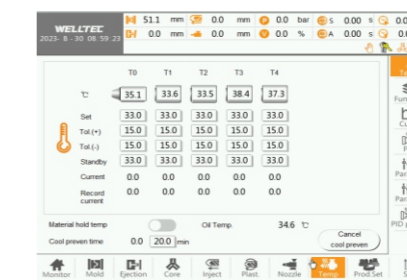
WELLTEC
2023 - 8 - 30 08:59:23

51.1 mm 0.0 mm 0.0 bar S 0.00 s 0.0
0.0 mm 0.0 mm 0.0 % A 0.00 s 0.0

| | T0 | T1 | T2 | T3 | T4 |
|---|---|---|---|---|---|
| ℃ | 35.1 | 33.6 | 33.5 | 38.4 | 37.3 |
| Set | 33.0 | 33.0 | 33.0 | 33.0 | 33.0 |
| Tol.(+) | 15.0 | 15.0 | 15.0 | 15.0 | 15.0 |
| Tol.(-) | 15.0 | 15.0 | 15.0 | 15.0 | 15.0 |
| Standby | 33.0 | 33.0 | 33.0 | 33.0 | 33.0 |
| Current | 0.0 | 0.0 | 0.0 | 0.0 | 0.0 |
| Record current | 0.0 | 0.0 | 0.0 | 0.0 | 0.0 |

Material hold temp
Oil Temp. 34.6 ℃
Cool preven time 0.0 20.0 min
Cancel cool preven

Monitor Mold Ejection Core Inject Plast. Nozzle Temp. Prod.Set

Te
Fun
Cu
Pa
Par
Par
PID